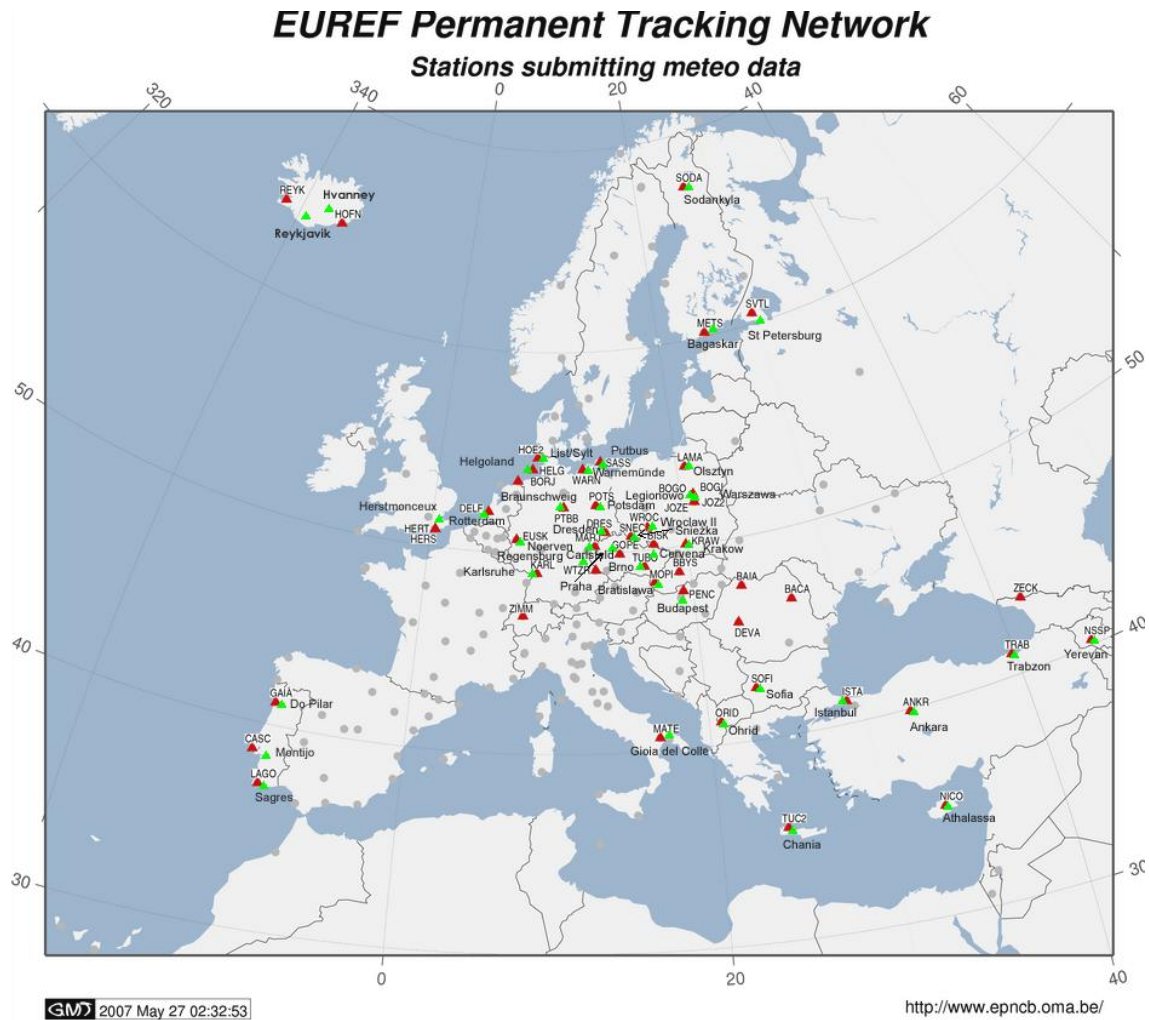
EUREF Permanent Tracking Network
Stations submitting meteo data

320
340
0
20
40
60

REYK
Hvanney
HOFN
Reykjavik

SODA
Sodankyla

SVTL
METS
St Petersburg
Bagaskar

50
50

HOE2
Helgoland
List/Sylt
Putbus
HELG
SASS
Warnemünde
BORJ
WARN
LAMA
Olsztyn
Braunschweig
BOGO
BOGI
Legionowo
Warszawa
JOZE
JOZ2
POTS
Potsdam
Herstmonceux
DELF
Rotterdam
HERT
HERS
PTBB
DRES
Dresden
WROC
Wroclaw II
SNEC
Sniezka
BISK
Cervena
KRAW
Krakow
EUSK
Noerven
MARJ
GOPE
Carlsfeld
Regensburg
KARL
Karlsruhe
WTZR
TUBO
Brno
BBYS
MOPI
Praha
Bratislava
PENC
Budapest
BAIA
BACA
DEVA
ZIMM
ZECK
TRAB
Trabzon
NSSP
Yerevan

40
40

GAIA
Do Pilar
CASC
Montijo
LAGO
Sagres
SOFI
Sofia
ISTA
Istanbul
ANKR
Ankara
ORID
Ohrid
MATE
Gioia del Colle
NICO
Athalassa
TUC2
Chania

30
30

0
20
40

GMT 2007 May 27 02:32:53
http://www.epncb.oma.be/